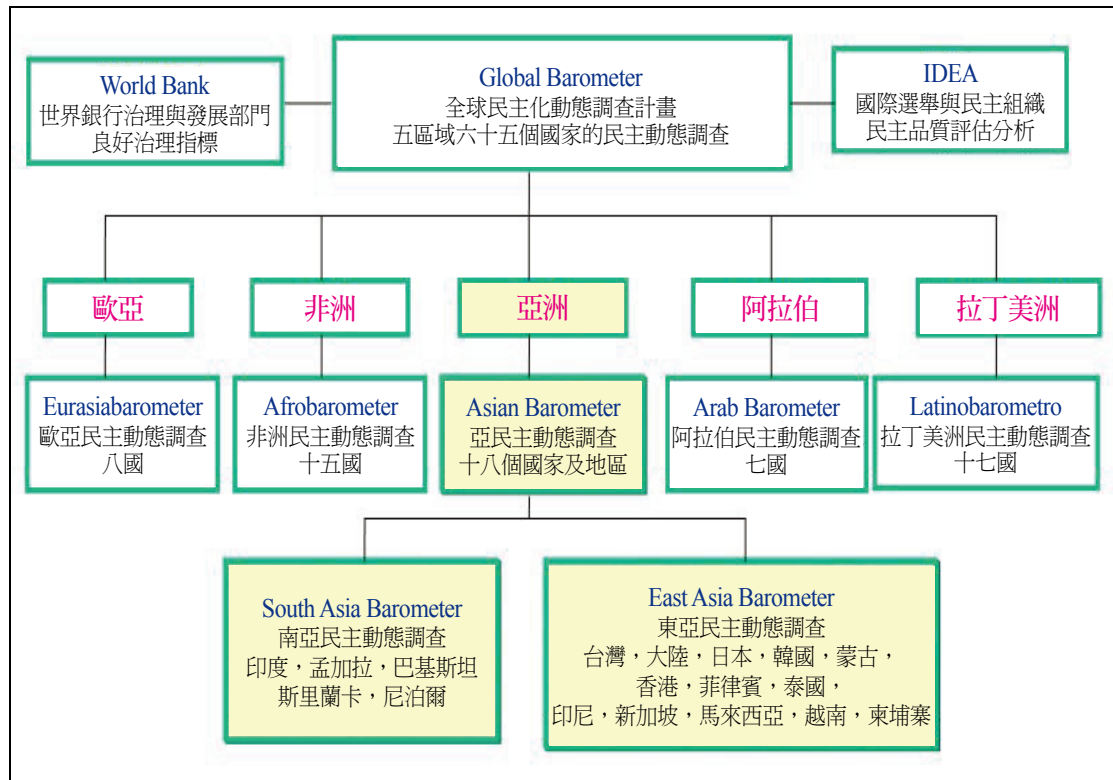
World Bank
世界銀行治理與發展部門
良好治理指標

Global Barometer
全球民主化動態調查計畫
五區域六十五個國家的民主動態調查

IDEA
國際選舉與民主組織
民主品質評估分析

歐亞

非洲

亞洲

阿拉伯

拉丁美洲

Eurasiabarometer
歐亞民主動態調查
八國

Afrobarometer
非洲民主動態調查
十五國

Asian Barometer
亞民主動態調查
十八個國家及地區

Arab Barometer
阿拉伯民主動態調查
七國

Latinobarometro
拉丁美洲民主動態調查
十七國

South Asia Barometer
南亞民主動態調查
印度，孟加拉，巴基斯坦
斯里蘭卡，尼泊爾

East Asia Barometer
東亞民主動態調查
台灣，大陸，日本，韓國，蒙古，
香港，菲律賓，泰國，
印尼，新加坡，馬來西亞，越南，柬埔寨